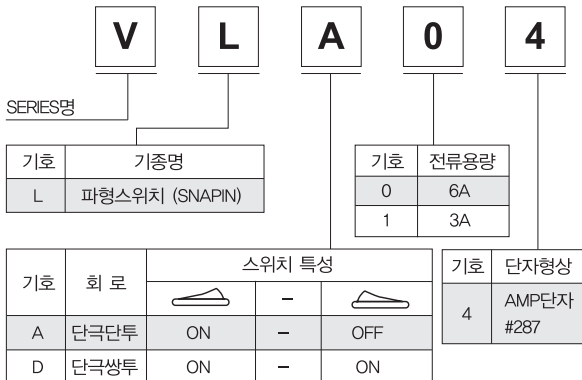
V L A 0 4

SERIES명

| 기호 | 기종명 |
|---|---|
| L | 파형스위치 (SNAPIN) |

| 기호 | 전류용량 |
|---|---|
| 0 | 6A |
| 1 | 3A |

| 기호 | 회 로 | 스위치 특성 | | |
|---|---|---|---|---|
| | | | – | |
| A | 단극단투 | ON | – | OFF |
| D | 단극쌍투 | ON | – | ON |

| 기호 | 단자형상 |
|---|---|
| 4 | AMP단자 #287 |